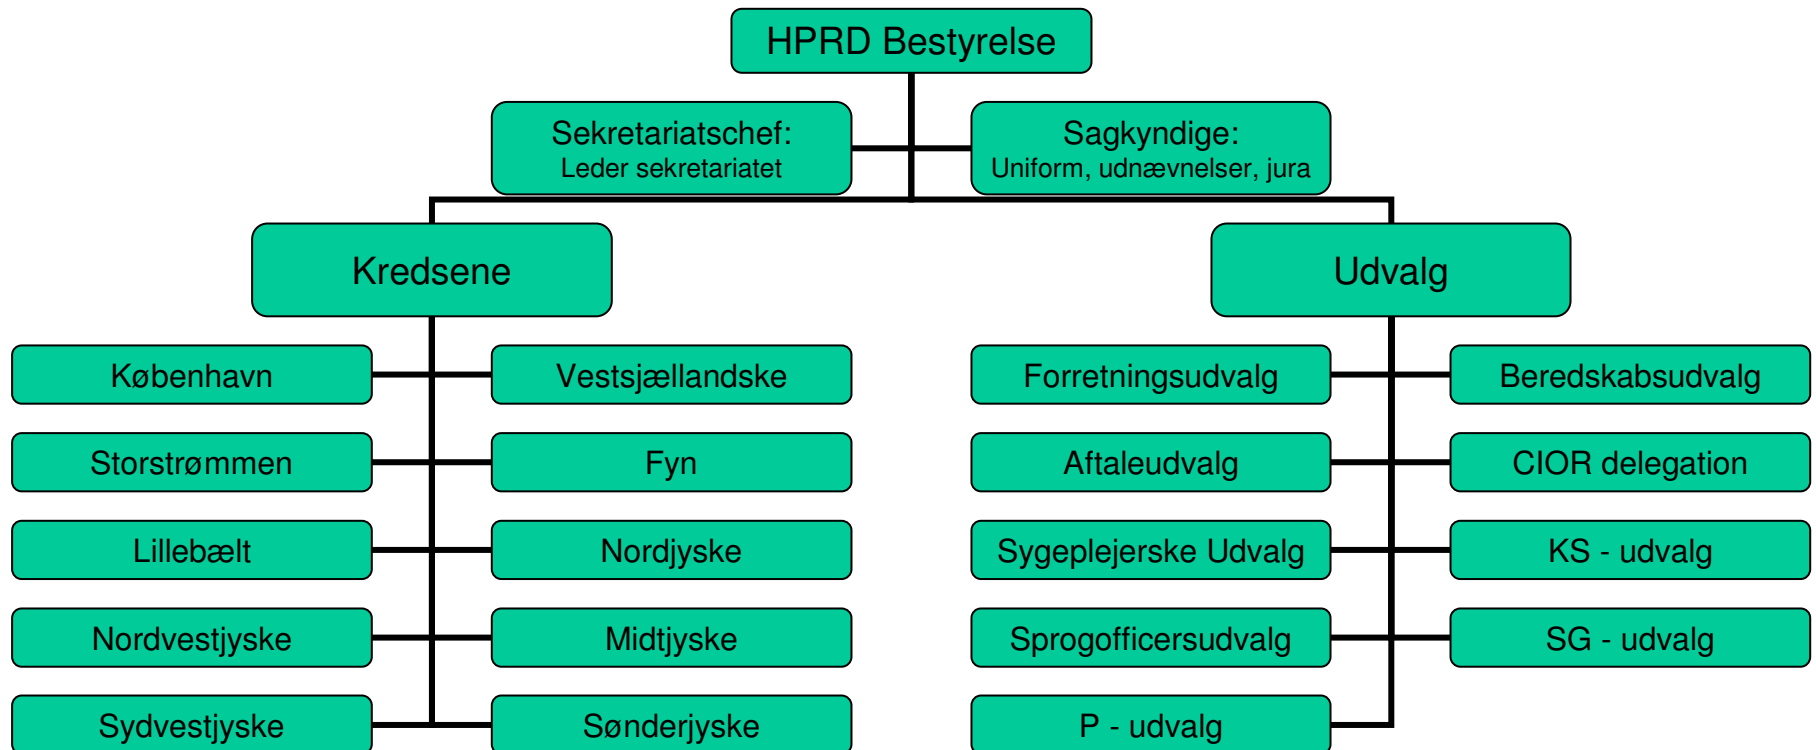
HPRD Bestyrelse

Sekretariatschef:
Leder sekretariatet

Sagkyndige:
Uniform, udnævnelser, jura

Kredsene

Udvalg

København

Vestsjællandske

Storstrømmen

Fyn

Lillebælt

Nordjyske

Nordvestjyske

Midtjyske

Sydvestjyske

Sønderjyske

Forretningsudvalg

Beredskabsudvalg

Aftaleudvalg

CIOR delegation

Sygeplejerske Udvalg

KS - udvalg

Sprogofficersudvalg

SG - udvalg

P - udvalg